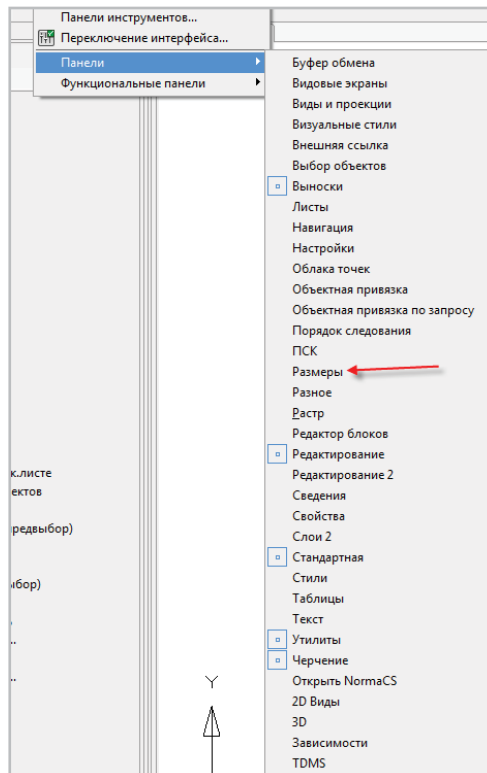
Панели инструментов...
Переключение интерфейса...
Панели
Функциональные панели

Буфер обмена
Видовые экраны
Виды и проекции
Визуальные стили
Внешняя ссылка
Выбор объектов
Выноски
Листы
Навигация
Настройки
Облака точек
Объектная привязка
Объектная привязка по запросу
Порядок следования
ПСК
Размеры
Разное
Растр
Редактор блоков
Редактирование
Редактирование 2
Сведения
Свойства
Слои 2
Стандартная
Стили
Таблицы
Текст
Утилиты
Черчение
Открыть NormaCS
2D Виды
3D
Зависимости
TDMS

к.листе
ектов
редвыбор)
ыбор)

Y